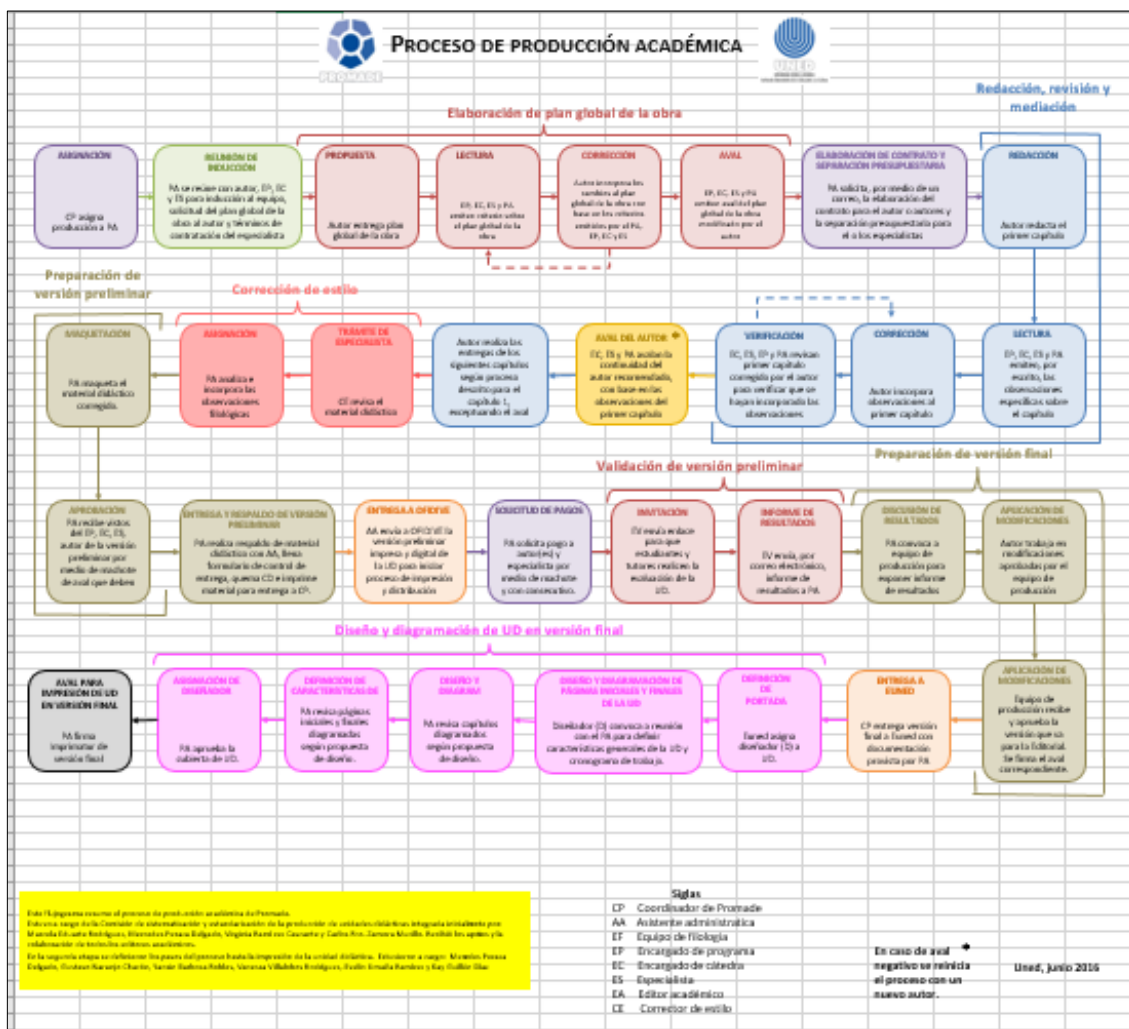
PROMADE

PROCESO DE PRODUCCIÓN ACADÉMICA

UNED

Elaboración de plan global de la obra

Redacción, revisión y mediación

ASIGNACIÓN
CP asigna producción a PA

REUNIÓN DE INDUCCIÓN
PA se reúne con autor, EP, EC y ES para inducción al equipo, solicitud del plan global de la obra al autor y términos de contratación del especialista

PROPUESTA
Autor entrega plan global de la obra

LECTURA
EP, EC, ES y PA emiten criterio sobre el plan global de la obra

CORRECCIÓN
Autor incorpora los cambios al plan global de la obra con base en los criterios emitidos por el PA, EP, EC y ES

AVAL
EP, EC, ES y PA emiten aval al plan global de la obra modificado por el autor

ELABORACIÓN DE CONTRATO Y SEPARACIÓN PRESUPUESTARIA
PA solicita, por medio de un correo, la elaboración del contrato para el autor o autores y la separación presupuestaria para el o los especialistas

REDACCIÓN
Autor redacta el primer capítulo

Preparación de versión preliminar

Corrección de estilo

MAQUETACIÓN
PA maqueta el material didáctico corregido.

ASIGNACIÓN
PA analiza e incorpora las observaciones filológicas

TRÁMITE DE ESPECIALISTA
CE revisa el material didáctico

Autor realiza las entregas de los siguientes capítulos según proceso descrito para el capítulo 1, exceptuando el aval

AVAL DEL AUTOR
EC, ES y PA avalan la continuidad del autor recomendado, con base en las observaciones del primer capítulo

VERIFICACIÓN
EC, ES, EP y PA revisan primer capítulo corregido por el autor para verificar que se hayan incorporado las observaciones

CORRECCIÓN
Autor incorpora observaciones al primer capítulo

LECTURA
EP, EC, ES y PA emiten, por escrito, las observaciones específicas sobre el capítulo

Validación de versión preliminar

Preparación de versión final

APROBACIÓN
PA recibe vistos del EP, EC, ES, autor de la versión preliminar por medio de machote de aval que debe

ENTREGA Y RESPALDO DE VERSIÓN PRELIMINAR
PA realiza respaldo de material didáctico con AA, llena formulario de control de entrega, quema CD e imprime material para entrega a CP.

ENTREGA A OFODIVE
AA envía a OFODIVE la versión preliminar impresa y digital de la UD para iniciar proceso de impresión y distribución

SOLICITUD DE PAGOS
PA solicita pago a autor(es) y especialista por medio de machote y con consecutivo.

INVITACIÓN
EV envía enlace para que estudiantes y tutores realicen la evaluación de la UD.

INFORME DE RESULTADOS
EV envía, por correo electrónico, informe de resultados a PA

DISCUSIÓN DE RESULTADOS
PA convoca a equipo de producción para exponer informe de resultados

APLICACIÓN DE MODIFICACIONES
Autor trabaja en modificaciones aprobadas por el equipo de producción

Diseño y diagramación de UD en versión final

AVAL PARA IMPRESIÓN DE UD EN VERSIÓN FINAL
PA firma imprimatur de versión final

ASIGNACIÓN DE DISEÑADOR
PA aprueba la cubierta de UD.

DEFINICIÓN DE CARACTERÍSTICAS DE
PA revisa páginas iniciales y finales diagramadas según propuesta de diseño.

DISEÑO Y DIAGRAMA
PA revisa capítulos diagramados según propuesta de diseño.

DISEÑO Y DIAGRAMACIÓN DE PÁGINAS INICIALES Y FINALES DE LA UD
Diseñador (D) convoca a reunión con el PA para definir características generales de la UD y cronograma de trabajo.

DEFINICIÓN DE PORTADA
Euned asigna diseñador (D) a UD.

ENTREGA A EUNED
CP entrega versión final a Euned con documentación prevista por PA

APLICACIÓN DE MODIFICACIONES
Equipo de producción recibe y aprueba la versión que se para la Editorial. Se firma el aval correspondiente.

Este flujograma resume el proceso de producción académica de Promade.
Estuvo a cargo de la Comisión de sistematización y estandarización de la producción de unidades didácticas integrada inicialmente por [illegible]
En la segunda etapa se definieron los pasos del proceso hasta la impresión de la unidad didáctica. Estuvieron a cargo: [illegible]

Siglas
CP Coordinador de Promade
AA Asistente administrativa
EF Equipo de filología
EP Encargado de programa
EC Encargado de cátedra
ES Especialista
EA Editor académico
CE Corrector de estilo

En caso de aval negativo se reinicia el proceso con un nuevo autor.

Uned, junio 2016